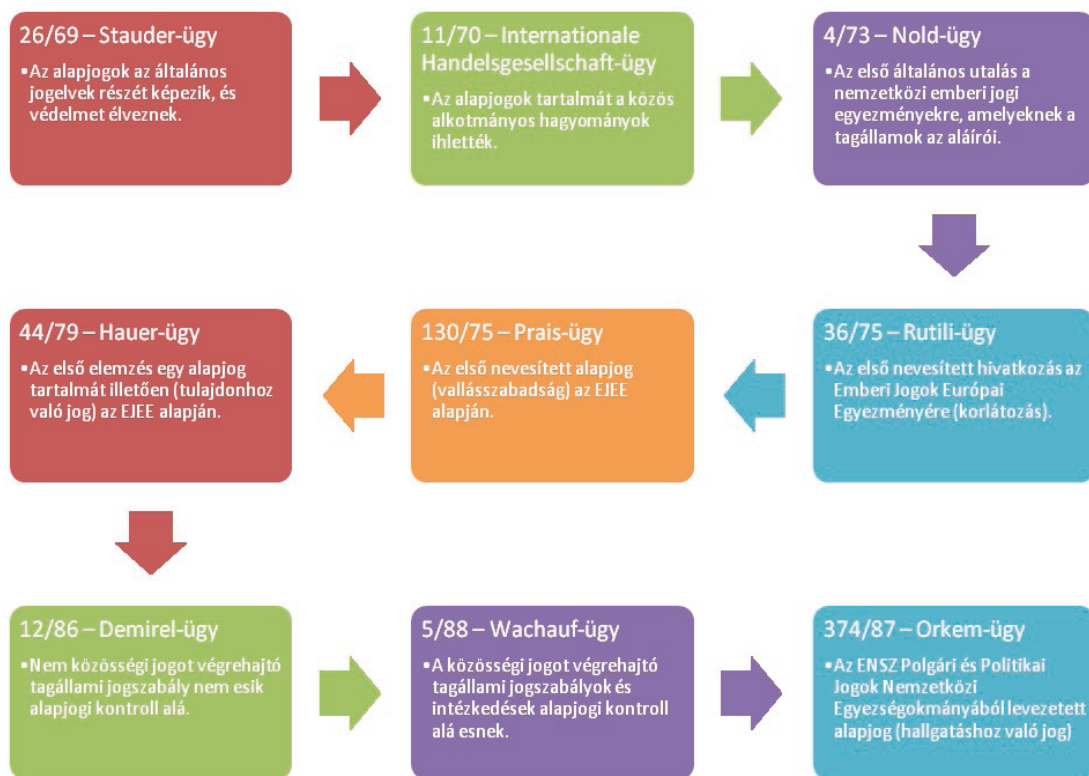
26/69 – Stauder-ügy

•Az alapjogok az általános jogelvek részét képezik, és védelmet élveznek.

11/70 – Internationale Handelsgesellschaft-ügy

•Az alapjogok tartalmát a közös alkotmányos hagyományok ihlették.

4/73 – Nold-ügy

•Az első általános utalás a nemzetközi emberi jogi egyezményekre, amelyeknek a tagállamok az aláírói.

36/75 – Rutili-ügy

•Az első nevesített hivatkozás az Emberi Jogok Európai Egyezményére (korlátozás).

130/75 – Prais-ügy

•Az első nevesített alapjog (vallásszabadság) az EJEE alapján.

44/79 – Hauer-ügy

•Az első elemzés egy alapjog tartalmát illetően (tulajdonhoz való jog) az EJEE alapján.

12/86 – Demirel-ügy

•Nem közösségi jogot végrehajtó tagállami jogszabály nem esik alapjogi kontroll alá.

5/88 – Wachauf-ügy

•A közösségi jogot végrehajtó tagállami jogszabályok és intézkedések alapjogi kontroll alá esnek.

374/87 – Orkem-ügy

•Az ENSZ Polgári és Politikai Jogok Nemzetközi Egyezségokmányából levezetett alapjog (hallgatáshoz való jog)